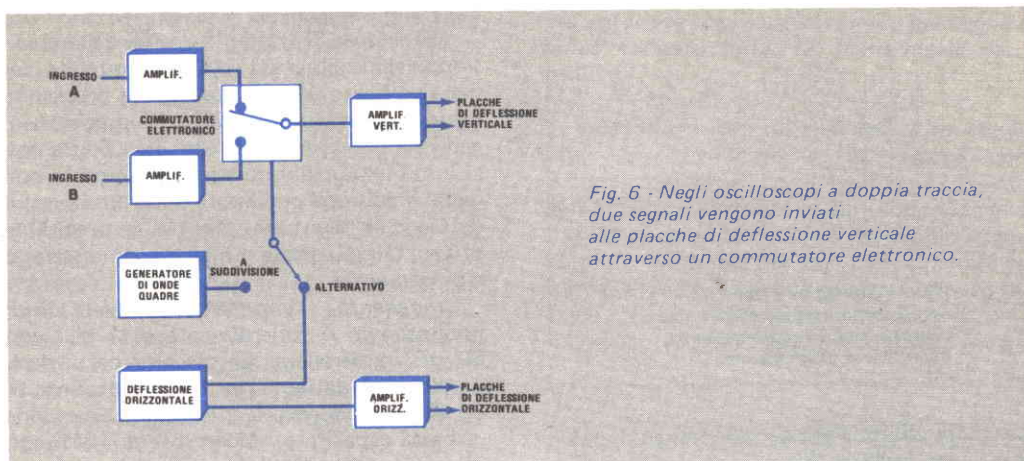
INGRESSO
A

AMPLIF.

COMMUTATORE
ELETTRONICO

AMPLIF.
VERT.

PLACCHE
DI DEFLESSIONE
VERTICALE

INGRESSO
B

AMPLIF.

GENERATORE
DI ONDE
QUADRE

A
SUDDIVISIONE

ALTERNATIVO

DEFLESSIONE
ORIZZONTALE

AMPLIF.
ORIZZ.

PLACCHE
DI DEFLESSIONE
ORIZZONTALE

Fig. 6 - Negli oscilloscopi a doppia traccia, due segnali vengono inviati alle placche di deflessione verticale attraverso un commutatore elettronico.